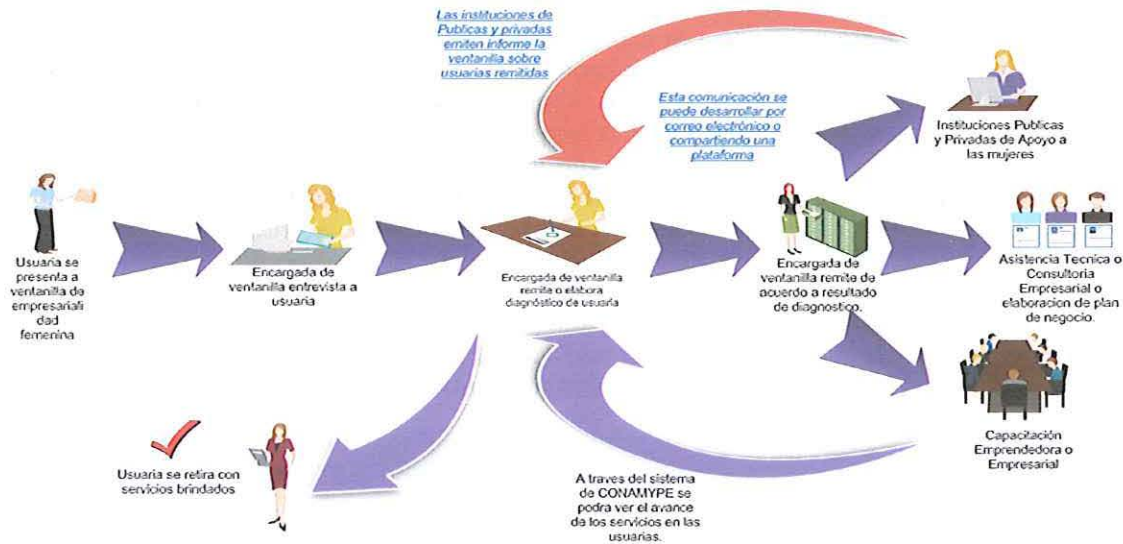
Las instituciones de Publicas y privadas emiten informe la ventanilla sobre usuarias remitidas

Esta comunicación se puede desarrollar por correo electrónico o compartiendo una plataforma

Instituciones Publicas y Privadas de Apoyo a las mujeres

Usuaria se presenta a ventanilla de empresarialidad femenina

Encargada de ventanilla entrevista a usuaria

Encargada de ventanilla remite o elabora diagnóstico de usuaria

Encargada de ventanilla remite de acuerdo a resultado de diagnostico.

Asistencia Tecnica o Consultoria Empresarial o elaboracion de plan de negocio.

Capacitación Emprendedora o Empresarial

Usuaria se retira con servicios brindados

A traves del sistema de CONAMYPE se podra ver el avance de los servicios en las usuarias.